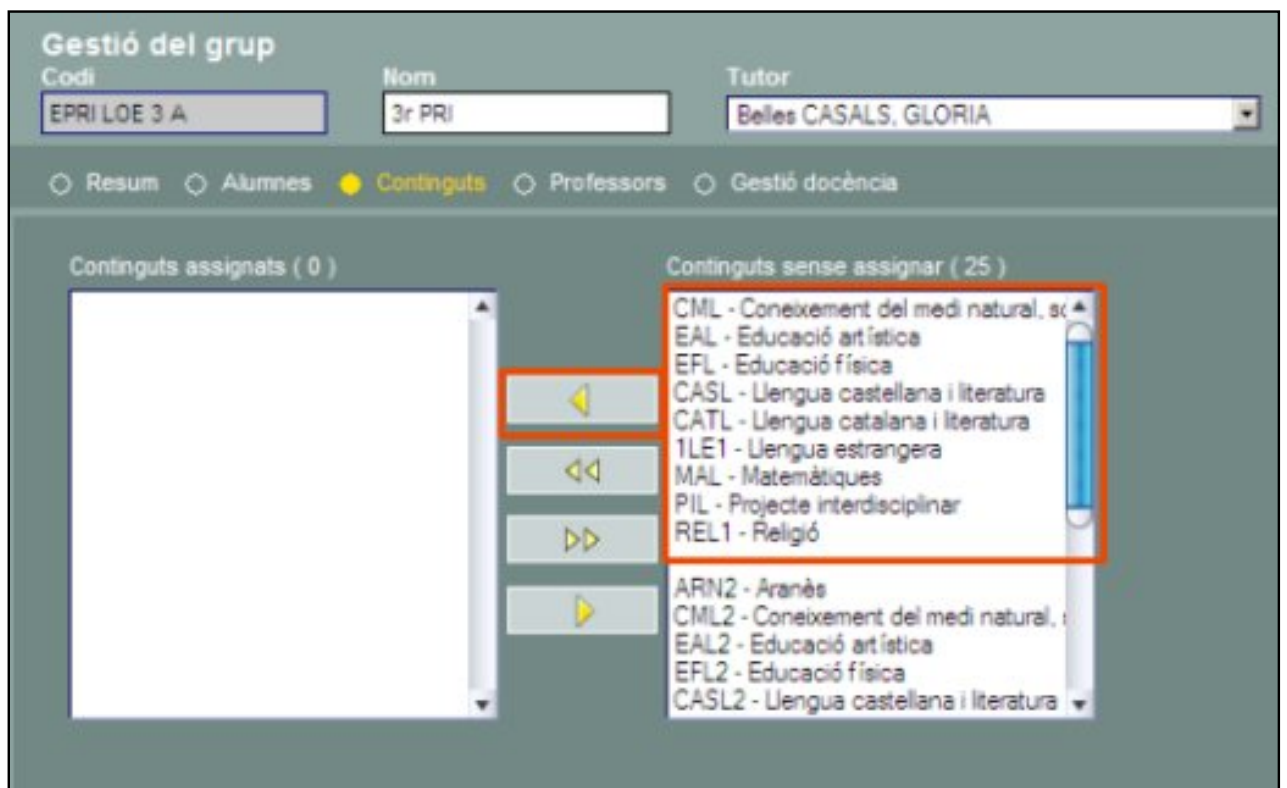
Gestió del grup

Codi
EPRI LOE 3 A

Nom
3r PRI

Tutor
Belles CASALS, GLORIA

Resum Alumnes Continguts Professors Gestió docència

Continguts assignats ( 0 )

Continguts sense assignar ( 25 )

CML - Coneixement del medi natural, s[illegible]
EAL - Educació artística
EFL - Educació física
CASL - Llengua castellana i literatura
CATL - Llengua catalana i literatura
1LE1 - Llengua estrangera
MAL - Matemàtiques
PIL - Projecte interdisciplinar
REL1 - Religió
ARN2 - Aranès
CML2 - Coneixement del medi natural, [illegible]
EAL2 - Educació artística
EFL2 - Educació física
CASL2 - Llengua castellana i literatura